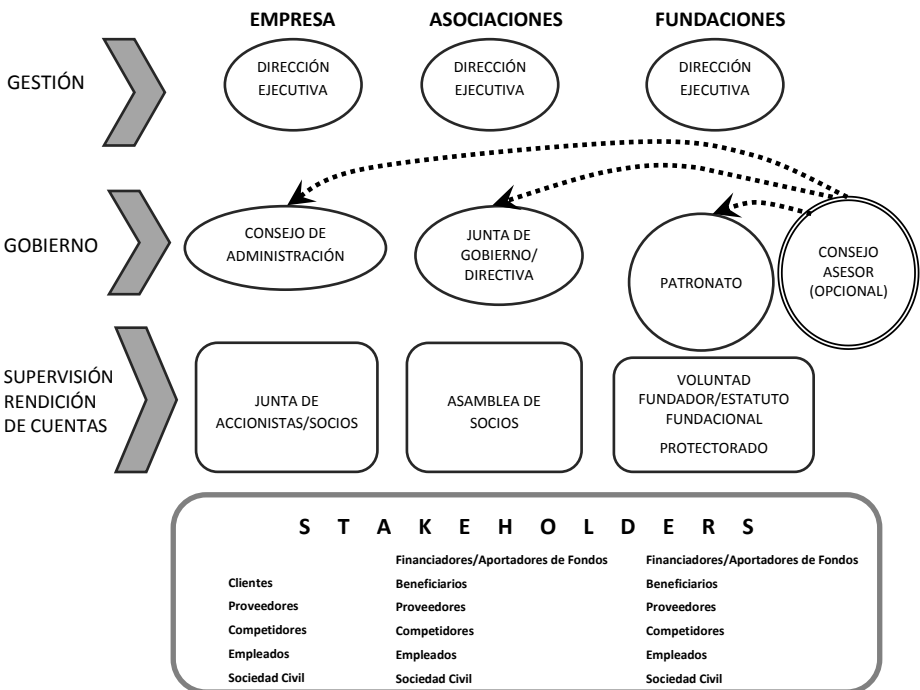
EMPRESA

ASOCIACIONES

FUNDACIONES

GESTIÓN

DIRECCIÓN EJECUTIVA

DIRECCIÓN EJECUTIVA

DIRECCIÓN EJECUTIVA

GOBIERNO

CONSEJO DE ADMINISTRACIÓN

JUNTA DE GOBIERNO/ DIRECTIVA

PATRONATO

CONSEJO ASESOR (OPCIONAL)

SUPERVISIÓN RENDICIÓN DE CUENTAS

JUNTA DE ACCIONISTAS/SOCIOS

ASAMBLEA DE SOCIOS

VOLUNTAD FUNDADOR/ESTATUTO FUNDACIONAL

PROTECTORADO

S T A K E H O L D E R S

Clientes
Proveedores
Competidores
Empleados
Sociedad Civil

Financiadores/Aportadores de Fondos
Beneficiarios
Proveedores
Competidores
Empleados
Sociedad Civil

Financiadores/Aportadores de Fondos
Beneficiarios
Proveedores
Competidores
Empleados
Sociedad Civil